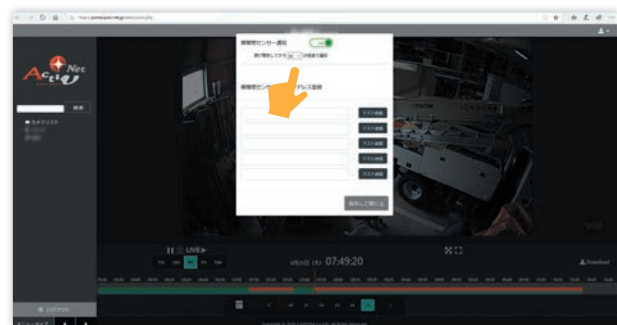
https://portal.acti-net.jp

Acti Net

検索

カメラリスト

振動センサー通知

検知後 分間は通知

振動センサー アドレス登録

テスト送信

テスト送信

テスト送信

テスト送信

テスト送信

保存して閉じる

LIVE

5/20(土) 07:49:20

Download

LIST FOR